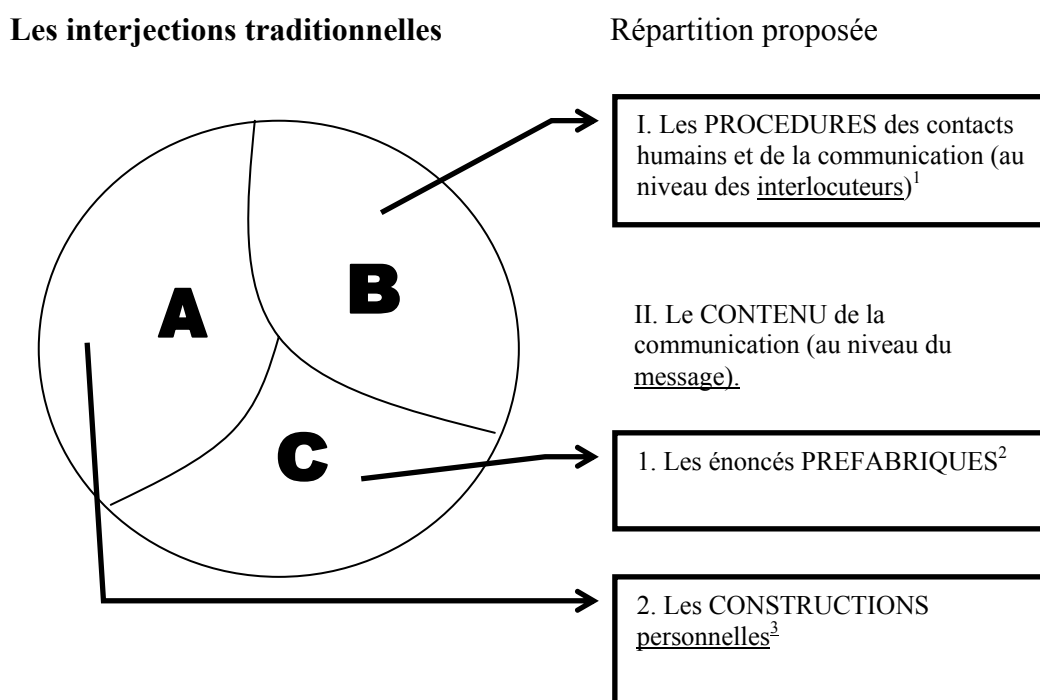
**Les interjections traditionnelles**

Répartition proposée

A

B

C

I. Les PROCEDURES des contacts humains et de la communication (au niveau des interlocuteurs)$^1$

II. Le CONTENU de la communication (au niveau du message).

1. Les énoncés PREFABRIQUES$^2$

2. Les CONSTRUCTIONS personnelles$^3$